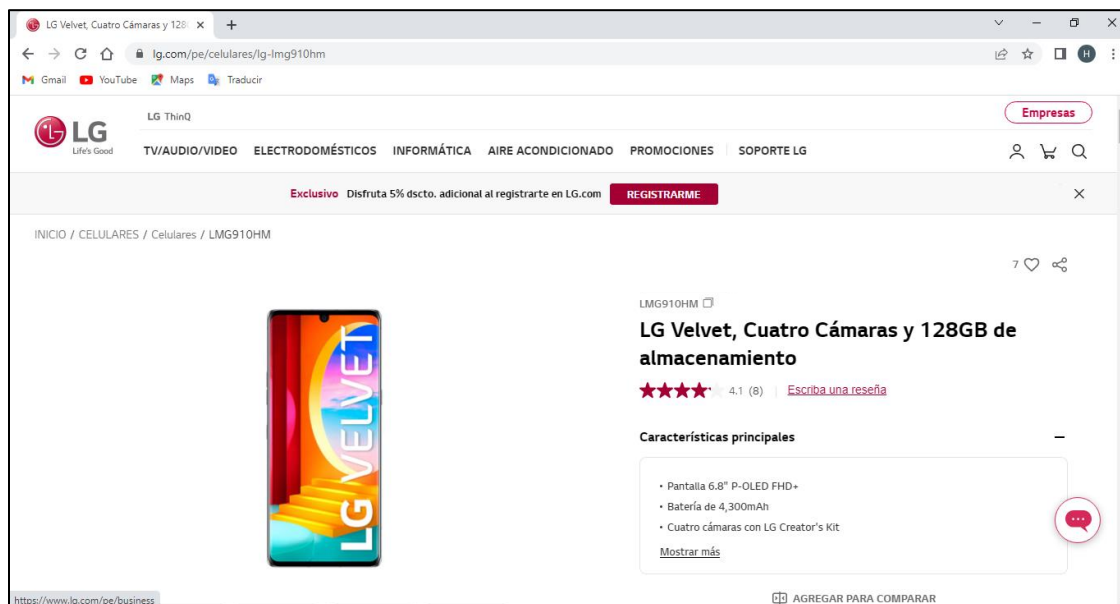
LG Velvet, Cuatro Cámaras y 128 ×
+

lg.com/pe/celulares/lg-lmg910hm

H

Gmail YouTube Maps Traducir

LG
Life's Good

LG ThinQ

Empresas

TV/AUDIO/VIDEO ELECTRODOMÉSTICOS INFORMÁTICA AIRE ACONDICIONADO PROMOCIONES SOPORTE LG

Exclusivo Disfruta 5% dscto. adicional al registrarte en LG.com REGISTRARME

×

INICIO / CELULARES / Celulares / LMG910HM

7

LG VELVET

LMG910HM

LG Velvet, Cuatro Cámaras y 128GB de almacenamiento

4.1 (8) | Escriba una reseña

Características principales

• Pantalla 6.8" P-OLED FHD+
• Batería de 4,300mAh
• Cuatro cámaras con LG Creator's Kit

Mostrar más

AGREGAR PARA COMPARAR

https://www.lg.com/pe/business